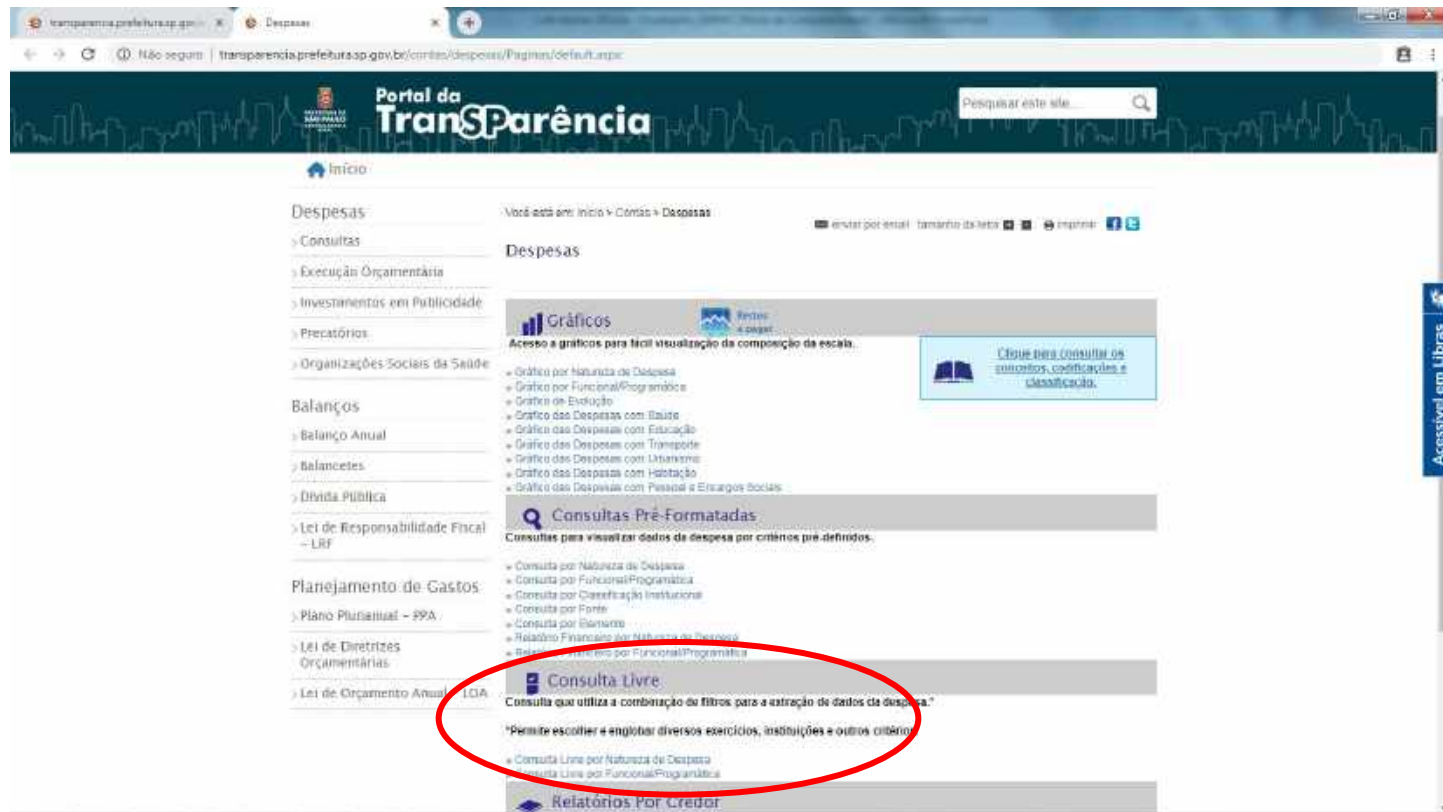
transparencia.prefeitura.sp.gov. ×
Despesas ×

Não seguro | transparencia.prefeitura.sp.gov.br/contas/despesas/Paginas/default.aspx

Portal da TranSParência

Pesquisar este site...

Início

Despesas
Consultas
Execução Orçamentária
Investimentos em Publicidade
Precatórios
Organizações Sociais da Saúde

Balanços
Balanço Anual
Balancetes
Dívida Pública
Lei de Responsabilidade Fiscal – LRF

Planejamento de Gastos
Plano Plurianual – PPA
Lei de Diretrizes Orçamentárias
Lei de Orçamento Anual – LOA

Você está em: Início > Contas > Despesas

enviar por email tamanho da letra imprimir

Despesas

Gráficos

Restos a pagar

Acesso a gráficos para fácil visualização da composição da escala.

Clique para consultar os conceitos, codificações e classificação.

» Gráfico por Natureza de Despesa
» Gráfico por Funcional/Programática
» Gráfico de Evolução
» Gráfico das Despesas com Saúde
» Gráfico das Despesas com Educação
» Gráfico das Despesas com Transporte
» Gráfico das Despesas com Urbanismo
» Gráfico das Despesas com Habitação
» Gráfico das Despesas com Pessoal e Encargos Sociais

Consultas Pré-Formatadas

Consultas para visualizar dados da despesa por critérios pré-definidos.

» Consulta por Natureza de Despesa
» Consulta por Funcional/Programática
» Consulta por Classificação Institucional
» Consulta por Fonte
» Consulta por Elemento
» Relatório Financeiro por Natureza de Despesa
» Relatório Financeiro por Funcional/Programática

Consulta Livre

Consulta que utiliza a combinação de filtros para a extração de dados da despesa.*

*Permite escolher e englobar diversos exercícios, instituições e outros critérios.

» Consulta Livre por Natureza de Despesa
» Consulta Livre por Funcional/Programática

Relatórios Por Credor

Acessível em Libras